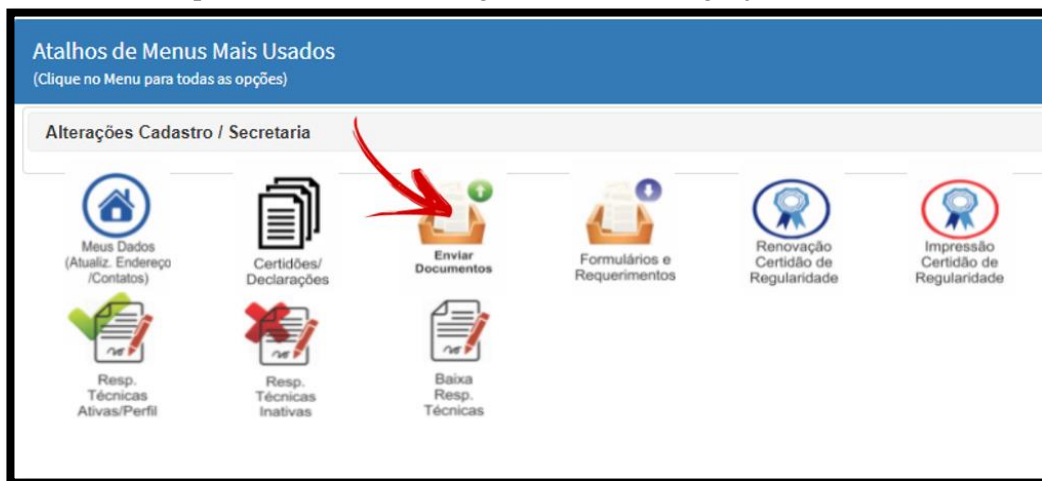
Atalhos de Menus Mais Usados
(Clique no Menu para todas as opções)

Alterações Cadastro / Secretaria

Meus Dados (Atualiz. Endereço /Contatos)

Certidões/ Declarações

Enviar Documentos

Formulários e Requerimentos

Renovação Certidão de Regularidade

Impressão Certidão de Regularidade

Resp. Técnicas Ativas/Perfil

Resp. Técnicas Inativas

Baixa Resp. Técnicas